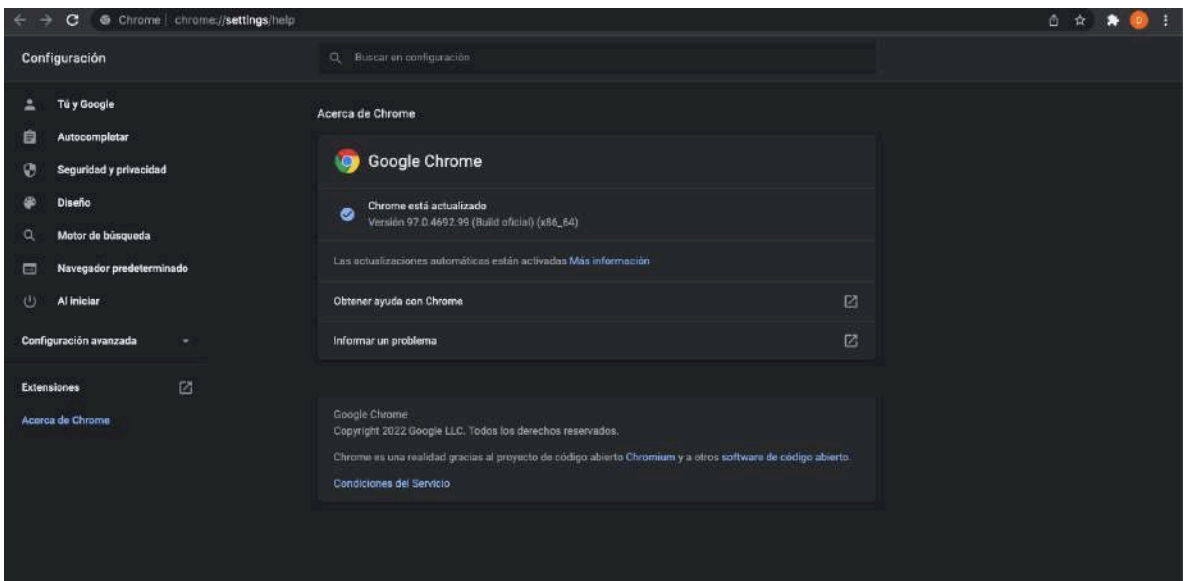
Chrome | chrome://settings/help

D

Configuración

Buscar en configuración

Tú y Google
Autocompletar
Seguridad y privacidad
Diseño
Motor de búsqueda
Navegador predeterminado
Al iniciar

Configuración avanzada

Extensiones

Acerca de Chrome

Acerca de Chrome

Google Chrome

Chrome está actualizado
Versión 97.0.4692.99 (Build oficial) (x86_64)

Las actualizaciones automáticas están activadas Más información

Obtener ayuda con Chrome

Informar un problema

Google Chrome
Copyright 2022 Google LLC. Todos los derechos reservados.

Chrome es una realidad gracias al proyecto de código abierto Chromium y a otros software de código abierto.

Condiciones del Servicio